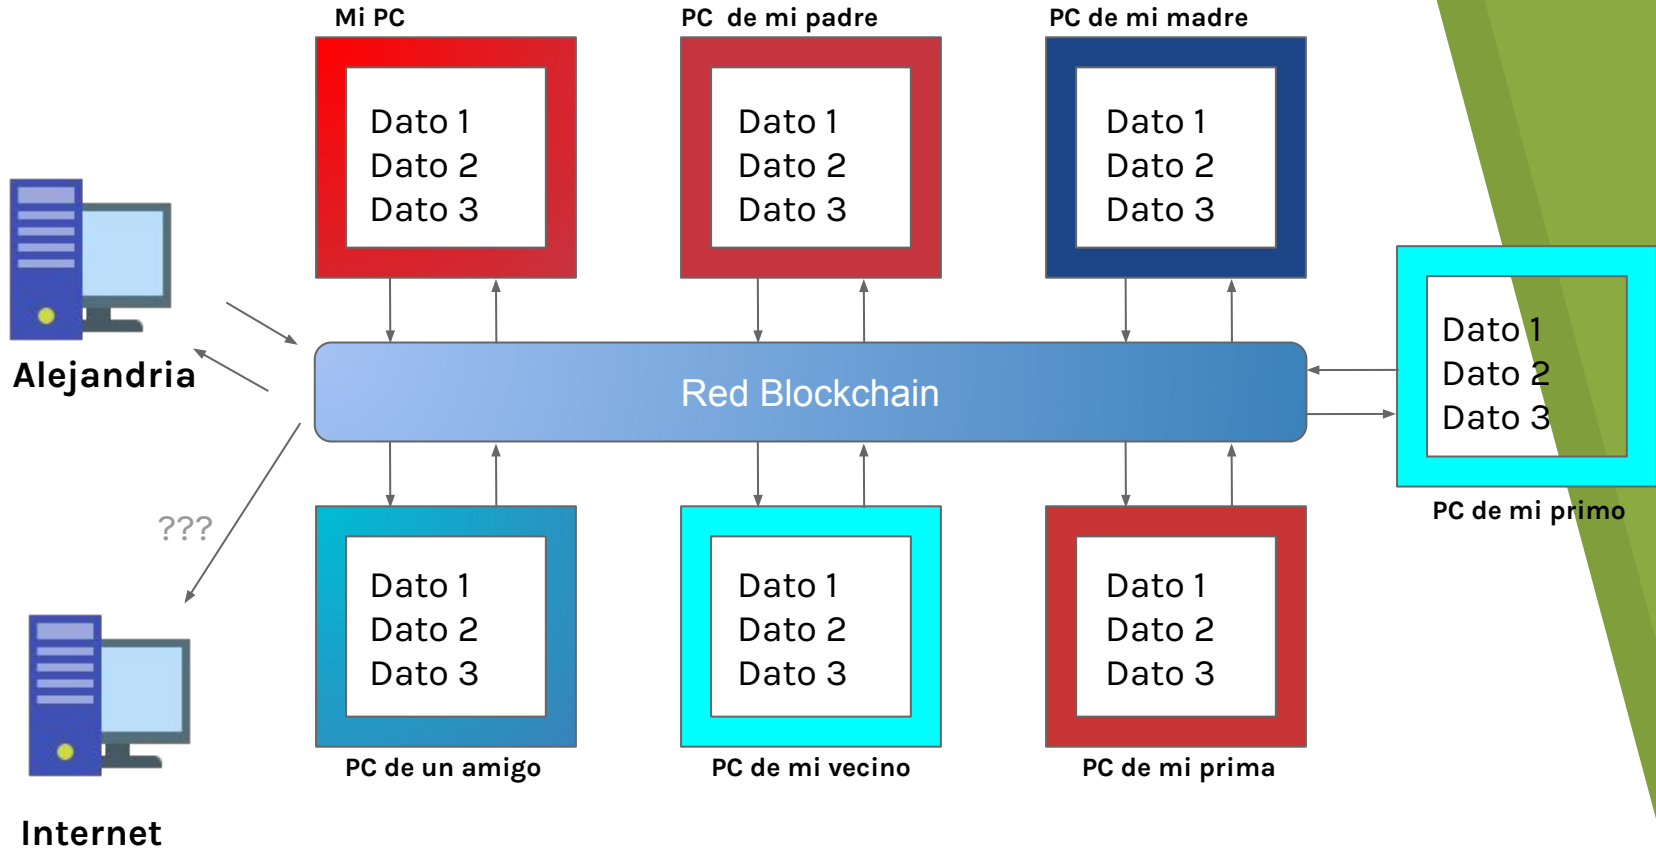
Mi PC

Dato 1
Dato 2
Dato 3

PC de mi padre

Dato 1
Dato 2
Dato 3

PC de mi madre

Dato 1
Dato 2
Dato 3

Alejandria

Red Blockchain

Dato 1
Dato 2
Dato 3

PC de mi primo

???

Dato 1
Dato 2
Dato 3

PC de un amigo

Dato 1
Dato 2
Dato 3

PC de mi vecino

Dato 1
Dato 2
Dato 3

PC de mi prima

Internet